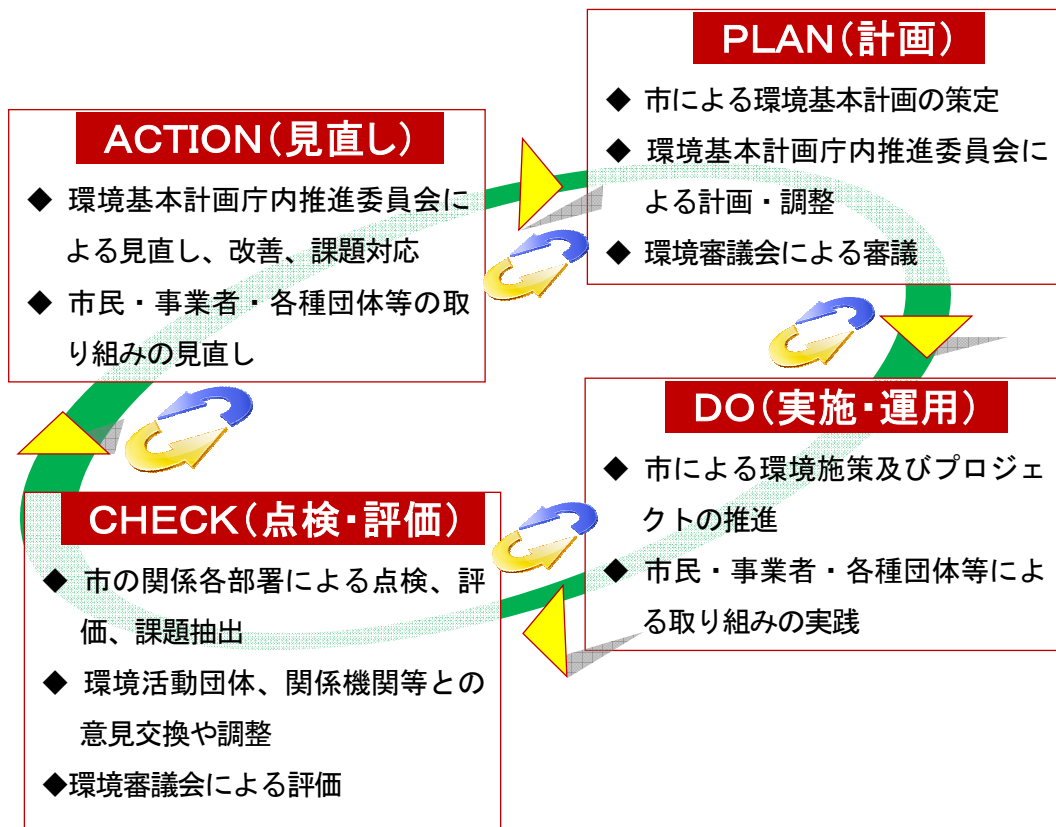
PLAN（計画）

◆ 市による環境基本計画の策定

◆ 環境基本計画庁内推進委員会による計画・調整

◆ 環境審議会による審議

DO（実施・運用）

◆ 市による環境施策及びプロジェクトの推進

◆ 市民・事業者・各種団体等による取り組みの実践

CHECK（点検・評価）

◆ 市の関係各部署による点検、評価、課題抽出

◆ 環境活動団体、関係機関等との意見交換や調整

◆環境審議会による評価

ACTION（見直し）

◆ 環境基本計画庁内推進委員会による見直し、改善、課題対応

◆ 市民・事業者・各種団体等の取り組みの見直し